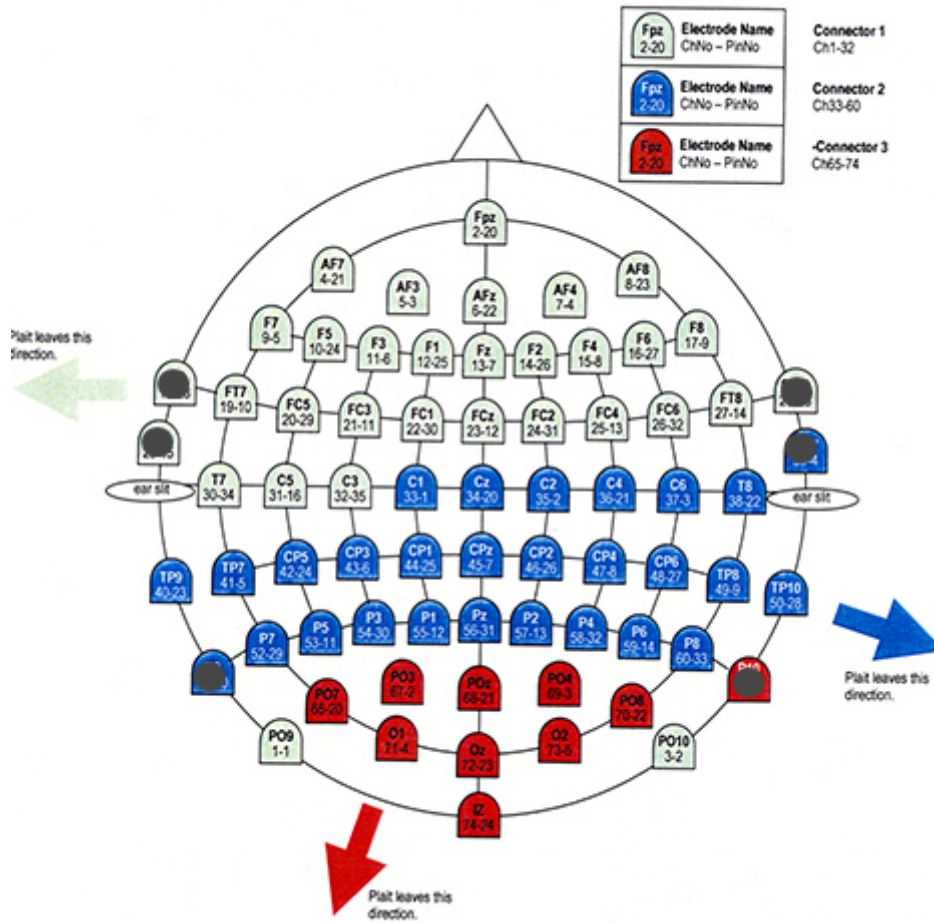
| | | |
|---|---|---|
| Fpz 2-20 | Electrode Name ChNo – PinNo | Connector 1 Ch1-32 |
| Fpz 2-20 | Electrode Name ChNo – PinNo | Connector 2 Ch33-60 |
| Fpz 2-20 | Electrode Name ChNo – PinNo | -Connector 3 Ch65-74 |

Fpz 2-20

AF7 4-21
AF3 5-3
AFz 6-22
AF4 7-4
AF8 8-23

Plait leaves this direction.

F7 9-5
F5 10-24
F3 11-6
F1 12-25
Fz 13-7
F2 14-26
F4 15-8
F6 16-27
F8 17-9

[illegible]
FT7 19-10
FC5 20-29
FC3 21-11
FC1 22-30
FCz 23-12
FC2 24-31
FC4 25-13
FC6 26-32
FT8 27-14
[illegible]

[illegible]
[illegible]

ear slit
T7 30-34
C5 31-16
C3 32-35
C1 33-1
Cz 34-20
C2 35-2
C4 36-21
C6 37-3
T8 38-22
ear slit

TP9 40-23
TP7 41-5
CP5 42-24
CP3 43-6
CP1 44-25
CPz 45-7
CP2 46-26
CP4 47-8
CP6 48-27
TP8 49-9
TP10 50-28

P5 53-11
P3 54-30
P1 55-12
Pz 56-31
P2 57-13
P4 58-32
P6 59-14
P7 52-29
P8 60-33

Plait leaves this direction.

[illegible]
PO3 67-2
PO4 69-3
PO7 66-20
POz 68-21
PO8 70-22
P10 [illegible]

PO9 1-1
O1 71-4
Oz 72-23
O2 73-5
PO10 3-2

IZ 74-24

Plait leaves this direction.